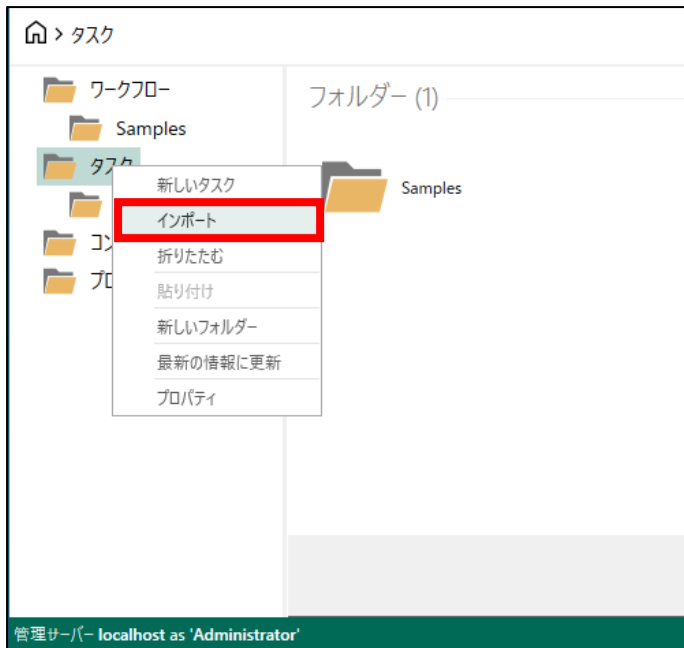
> タスク

ワークフロー
Samples
タスク
コン
プロ

新しいタスク
インポート
折りたたむ
貼り付け
新しいフォルダー
最新の情報に更新
プロパティ

フォルダー (1)

Samples

管理サーバー localhost as 'Administrator'